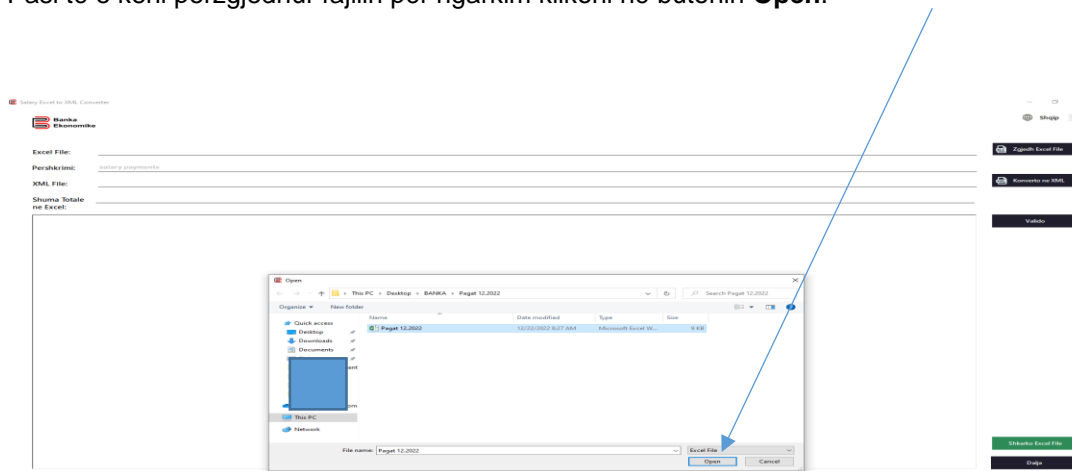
Pasi të e keni përzgjedhur fajllin për ngarkim klikoni në butonin **Open**.

Salary Excel to XML Converter

Banka Ekonomike

Shqip

Excel File:

Pershkrimi: salary payments

XML File:

Shuma Totale ne Excel:

Zgjedh Excel File

Konverto ne XML

Valido

Shkarko Excel File

Dalja

Open

This PC > Desktop > BANKA > Pagat 12.2022

Search Pagat 12.2022

Organize ▾ New folder

Quick access

Desktop

Downloads

Documents

This PC

Network

| Name | Date modified | Type | Size |
|---|---|---|---|
| Pagat 12.2022 | 12/22/2022 8:27 AM | Microsoft Excel W... | 9 KB |

File name: Pagat 12.2022

Excel File

Open

Cancel